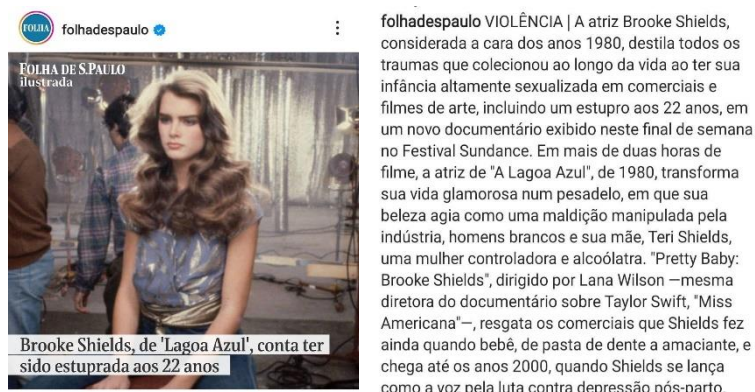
FOLHA folhadespaulo

FOLHA DE S.PAULO
ilustrada

Brooke Shields, de 'Lagoa Azul', conta ter sido estuprada aos 22 anos

folhadespaulo VIOLÊNCIA | A atriz Brooke Shields, considerada a cara dos anos 1980, destila todos os traumas que colecionou ao longo da vida ao ter sua infância altamente sexualizada em comerciais e filmes de arte, incluindo um estupro aos 22 anos, em um novo documentário exibido neste final de semana no Festival Sundance. Em mais de duas horas de filme, a atriz de "A Lagoa Azul", de 1980, transforma sua vida glamorosa num pesadelo, em que sua beleza agia como uma maldição manipulada pela indústria, homens brancos e sua mãe, Teri Shields, uma mulher controladora e alcoólatra. "Pretty Baby: Brooke Shields", dirigido por Lana Wilson —mesma diretora do documentário sobre Taylor Swift, "Miss Americana"—, resgata os comerciais que Shields fez ainda quando bebê, de pasta de dente a amaciante, e chega até os anos 2000, quando Shields se lança como a voz pela luta contra depressão pós-parto